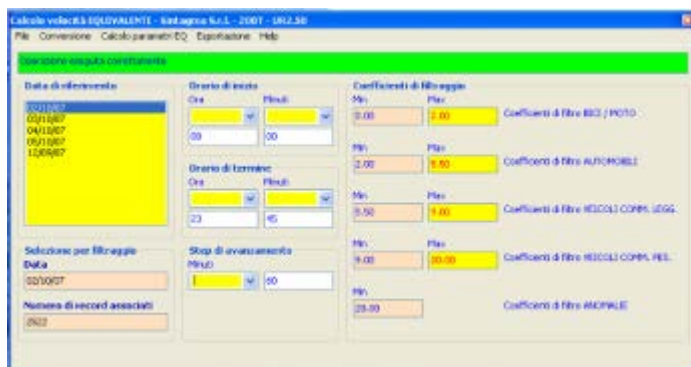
Calcolo velocità EQUIVALENTE - Sintagma S.r.l. - 2007 - UR2.50

File Conversione Calcolo parametri EQ Esportazione Help

Operazione eseguita correttamente

Data di riferimento

02/10/07
03/10/07
04/10/07
05/10/07
12/09/07

Orario di inizio
Ora Minuti
00 00

Orario di termine
Ora Minuti
23 45

Coefficienti di filtraggio
Min Max
0.00 2.00 Coefficienti di filtro BICI / MOTO

Min Max
2.00 5.50 Coefficienti di filtro AUTOMOBILI

Min Max
5.50 9.00 Coefficienti di filtro VEICOLI COMM. LEGG.

Min Max
9.00 20.00 Coefficienti di filtro VEICOLI COMM. PES.

Min
20.00 Coefficienti di filtro ANOMALIE

Selezione per filtraggio
Data
02/10/07

Numero di record associati
2922

Step di avanzamento
Minuti
1 60